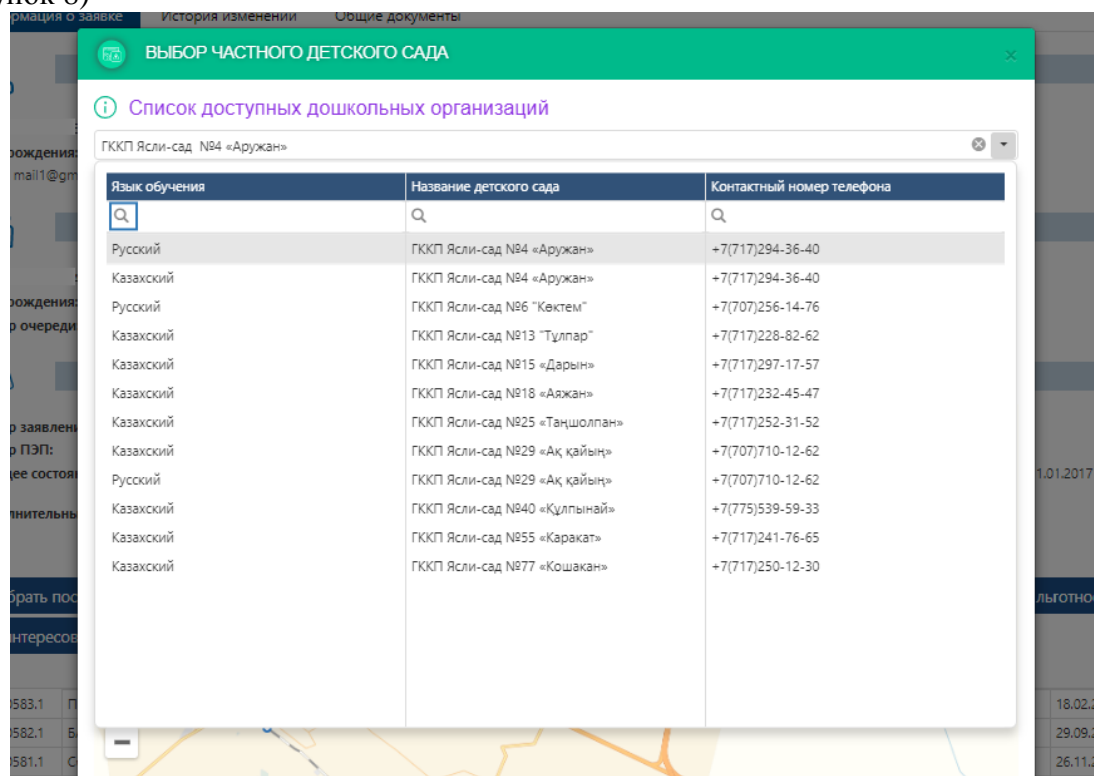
нок 8)

рмация о заявке | История изменений | Общие документы

ВЫБОР ЧАСТНОГО ДЕТСКОГО САДА

Список доступных дошкольных организаций

ГККП Ясли-сад №4 «Аружан»

| Язык обучения | Название детского сада | Контактный номер телефона |
|---|---|---|
| Русский | ГККП Ясли-сад №4 «Аружан» | +7(717)294-36-40 |
| Казахский | ГККП Ясли-сад №4 «Аружан» | +7(717)294-36-40 |
| Русский | ГККП Ясли-сад №6 "Көктем" | +7(707)256-14-76 |
| Казахский | ГККП Ясли-сад №13 "Тұлпар" | +7(717)228-82-62 |
| Казахский | ГККП Ясли-сад №15 «Дарын» | +7(717)297-17-57 |
| Казахский | ГККП Ясли-сад №18 «Аяжан» | +7(717)232-45-47 |
| Казахский | ГККП Ясли-сад №25 «Таңшолпан» | +7(717)252-31-52 |
| Казахский | ГККП Ясли-сад №29 «Ақ қайың» | +7(707)710-12-62 |
| Русский | ГККП Ясли-сад №29 «Ақ қайың» | +7(707)710-12-62 |
| Казахский | ГККП Ясли-сад №40 «Құлпынай» | +7(775)539-59-33 |
| Казахский | ГККП Ясли-сад №55 «Каракат» | +7(717)241-76-65 |
| Казахский | ГККП Ясли-сад №77 «Кошакан» | +7(717)250-12-30 |

рождения:
mail1@gm
рождения:
р очереди
р заявлени
р ПЭП:
ее состоян
лнительны
брать пос
нтересов
льготно
1.01.2017
583.1
582.1
581.1
18.02.
29.09.
26.11.